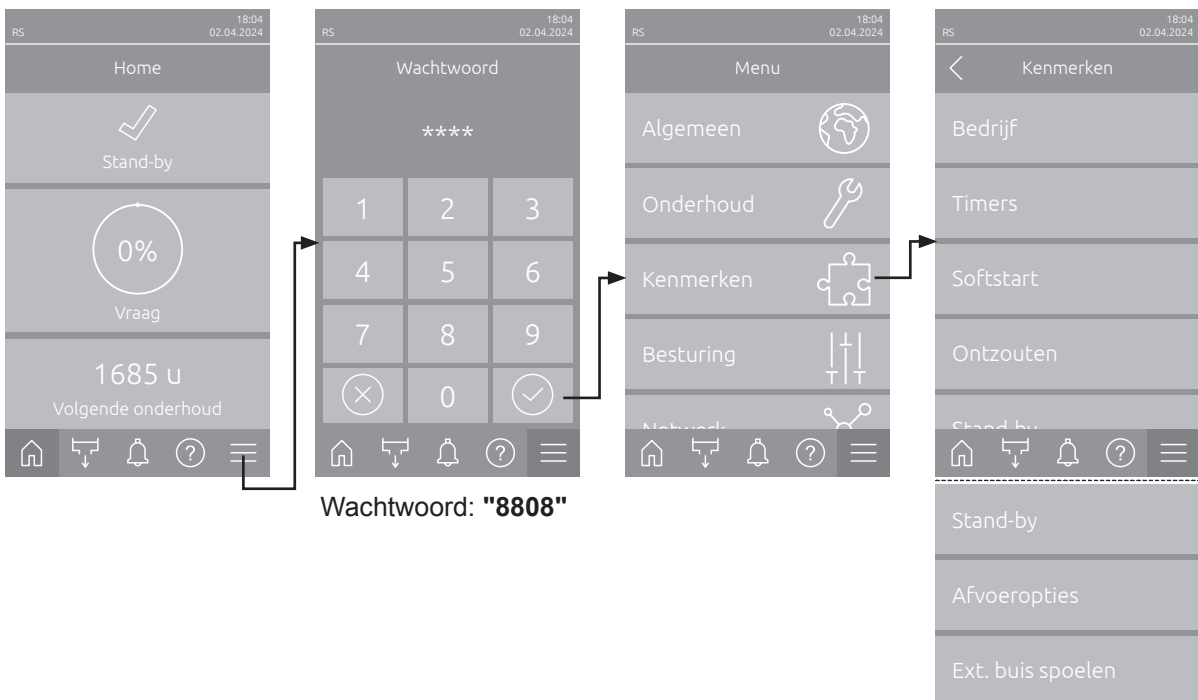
RS 18:04 02.04.2024

Home

Stand-by

0%

Vraag

1685 u

Volgende onderhoud

RS 18:04 02.04.2024

Wachtwoord

****

| 1 | 2 | 3 |
|---|---|---|
| 4 | 5 | 6 |
| 7 | 8 | 9 |
| | 0 | |

Wachtwoord: **"8808"**

RS 18:04 02.04.2024

Menu

Algemeen

Onderhoud

Kenmerken

Besturing

Netwerk

RS 18:04 02.04.2024

Kenmerken

Bedrijf

Timers

Softstart

Ontzouten

Stand-by

Stand-by

Afvoeropties

Ext. buis spoelen